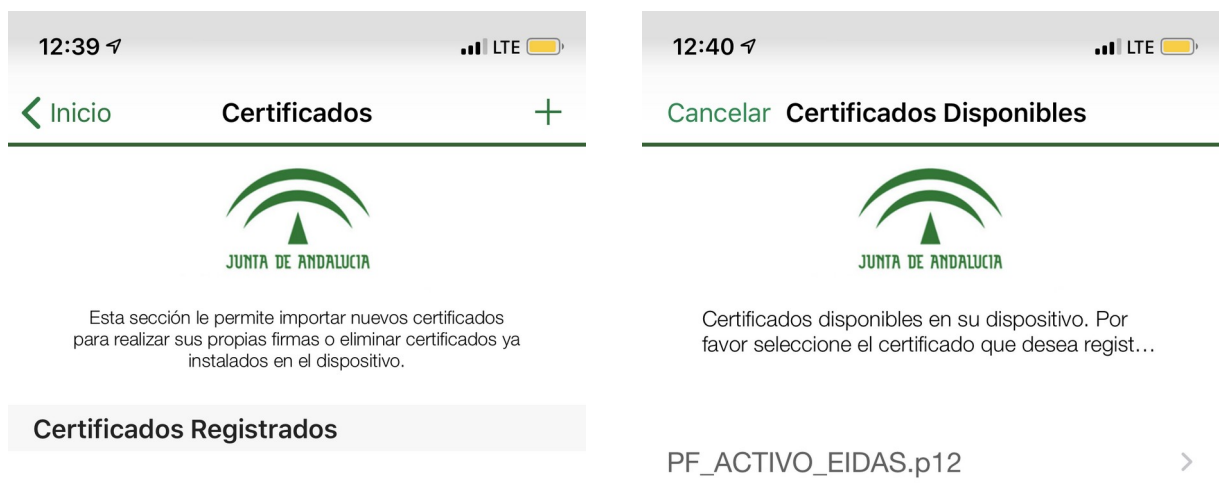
12:39 LTE

Inicio Certificados +

JUNTA DE ANDALUCIA

Esta sección le permite importar nuevos certificados para realizar sus propias firmas o eliminar certificados ya instalados en el dispositivo.

Certificados Registrados

12:40 LTE

Cancelar Certificados Disponibles

JUNTA DE ANDALUCIA

Certificados disponibles en su dispositivo. Por favor seleccione el certificado que desea regist…

PF_ACTIVO_EIDAS.p12 >